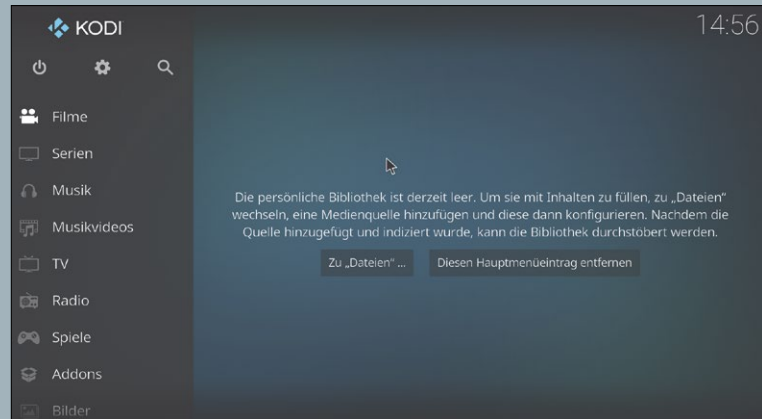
KODI

14:56

Filme
Serien
Musik
Musikvideos
TV
Radio
Spiele
Addons
Bilder

Die persönliche Bibliothek ist derzeit leer. Um sie mit Inhalten zu füllen, zu „Dateien" wechseln, eine Medienquelle hinzufügen und diese dann konfigurieren. Nachdem die Quelle hinzugefügt und indiziert wurde, kann die Bibliothek durchstöbert werden.

Zu „Dateien" ...

Diesen Hauptmenüeintrag entfernen